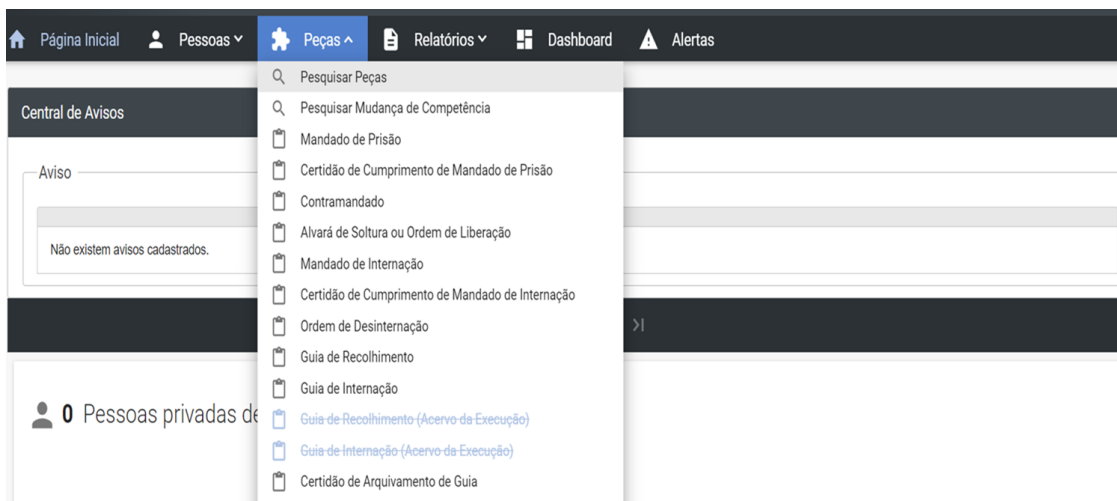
Página Inicial Pessoas Peças Relatórios Dashboard Alertas

Pesquisar Peças
Pesquisar Mudança de Competência
Mandado de Prisão
Certidão de Cumprimento de Mandado de Prisão
Contramandado
Alvará de Soltura ou Ordem de Liberação
Mandado de Internação
Certidão de Cumprimento de Mandado de Internação
Ordem de Desinternação
Guia de Recolhimento
Guia de Internação
~~Guia de Recolhimento (Acervo da Execução)~~
~~Guia de Internação (Acervo da Execução)~~
Certidão de Arquivamento de Guia

Central de Avisos

Aviso

Não existem avisos cadastrados.

0 Pessoas privadas de